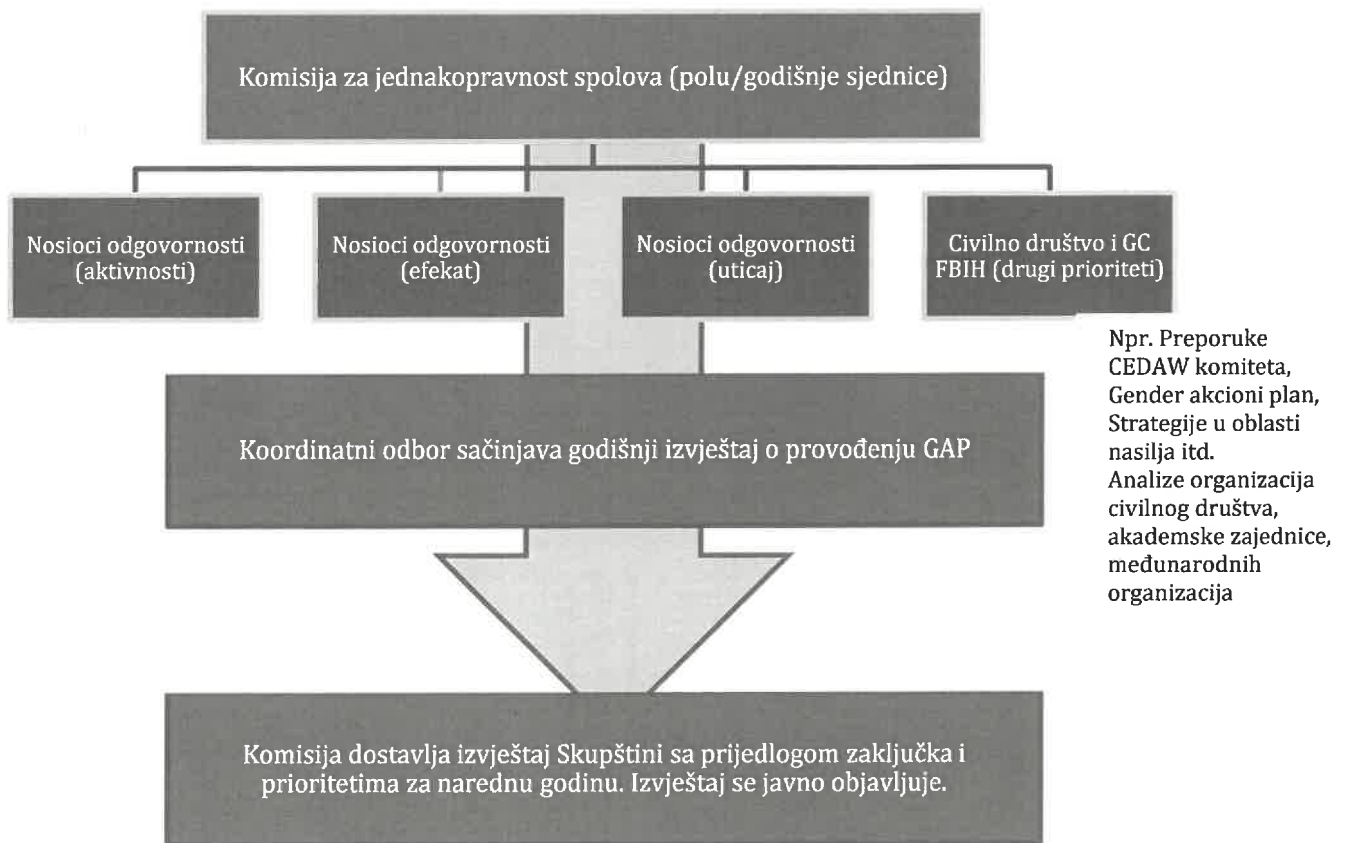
Komisija za jednakopravnost spolova (polu/godišnje sjednice)

Nosioci odgovornosti (aktivnosti)

Nosioci odgovornosti (efekat)

Nosioci odgovornosti (uticaj)

Civilno društvo i GC FBIH (drugi prioriteti)

Npr. Preporuke CEDAW komiteta, Gender akcioni plan, Strategije u oblasti nasilja itd.
Analize organizacija civilnog društva, akademske zajednice, međunarodnih organizacija

Koordinatni odbor sačinjava godišnji izvještaj o provođenju GAP

Komisija dostavlja izvještaj Skupštini sa prijedlogom zaključka i prioritetima za narednu godinu. Izvještaj se javno objavljuje.